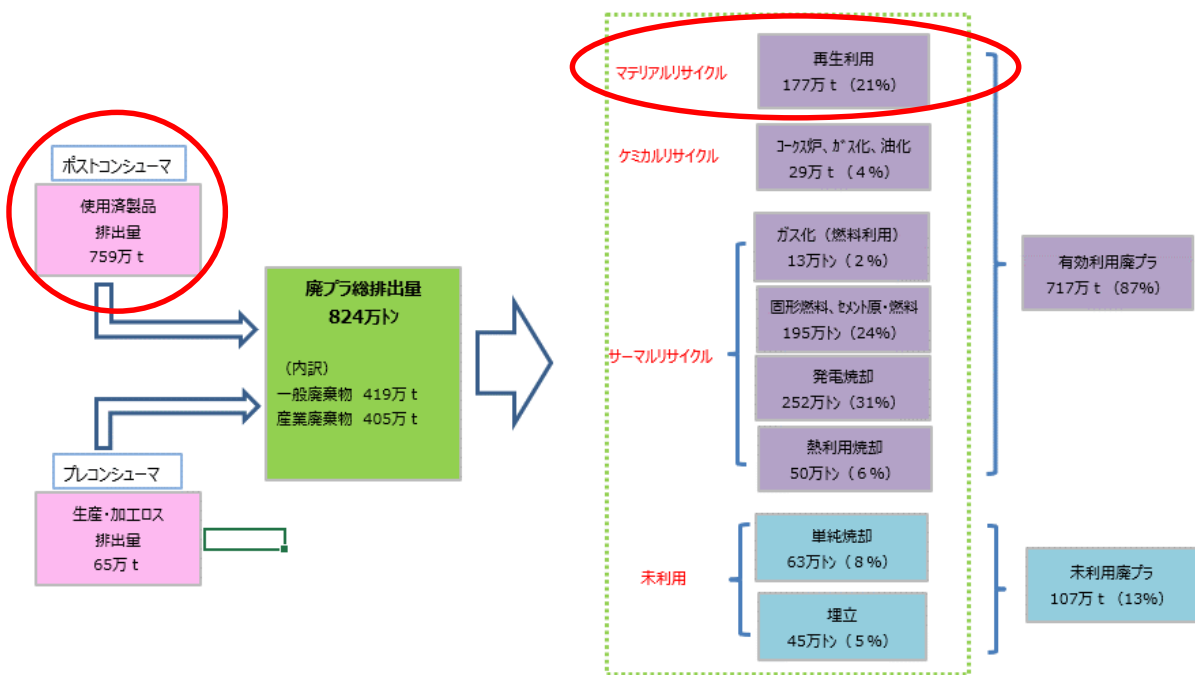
ポストコンシューマ

使用済製品
排出量
759万 t

プレコンシューマ

生産・加工ロス
排出量
65万 t

廃プラ総排出量
824万トン

（内訳）
一般廃棄物 419万 t
産業廃棄物 405万 t

マテリアルリサイクル

再生利用
177万 t （21%）

ケミカルリサイクル

コークス炉、ガス化、油化
29万 t （4%）

サーマルリサイクル

ガス化（燃料利用）
13万トン（2%）

固形燃料、セメント原・燃料
195万トン（24%）

発電焼却
252万トン（31%）

熱利用焼却
50万トン（6%）

未利用

単純焼却
63万トン（8%）

埋立
45万トン（5%）

有効利用廃プラ
717万 t （87%）

未利用廃プラ
107万 t （13%）